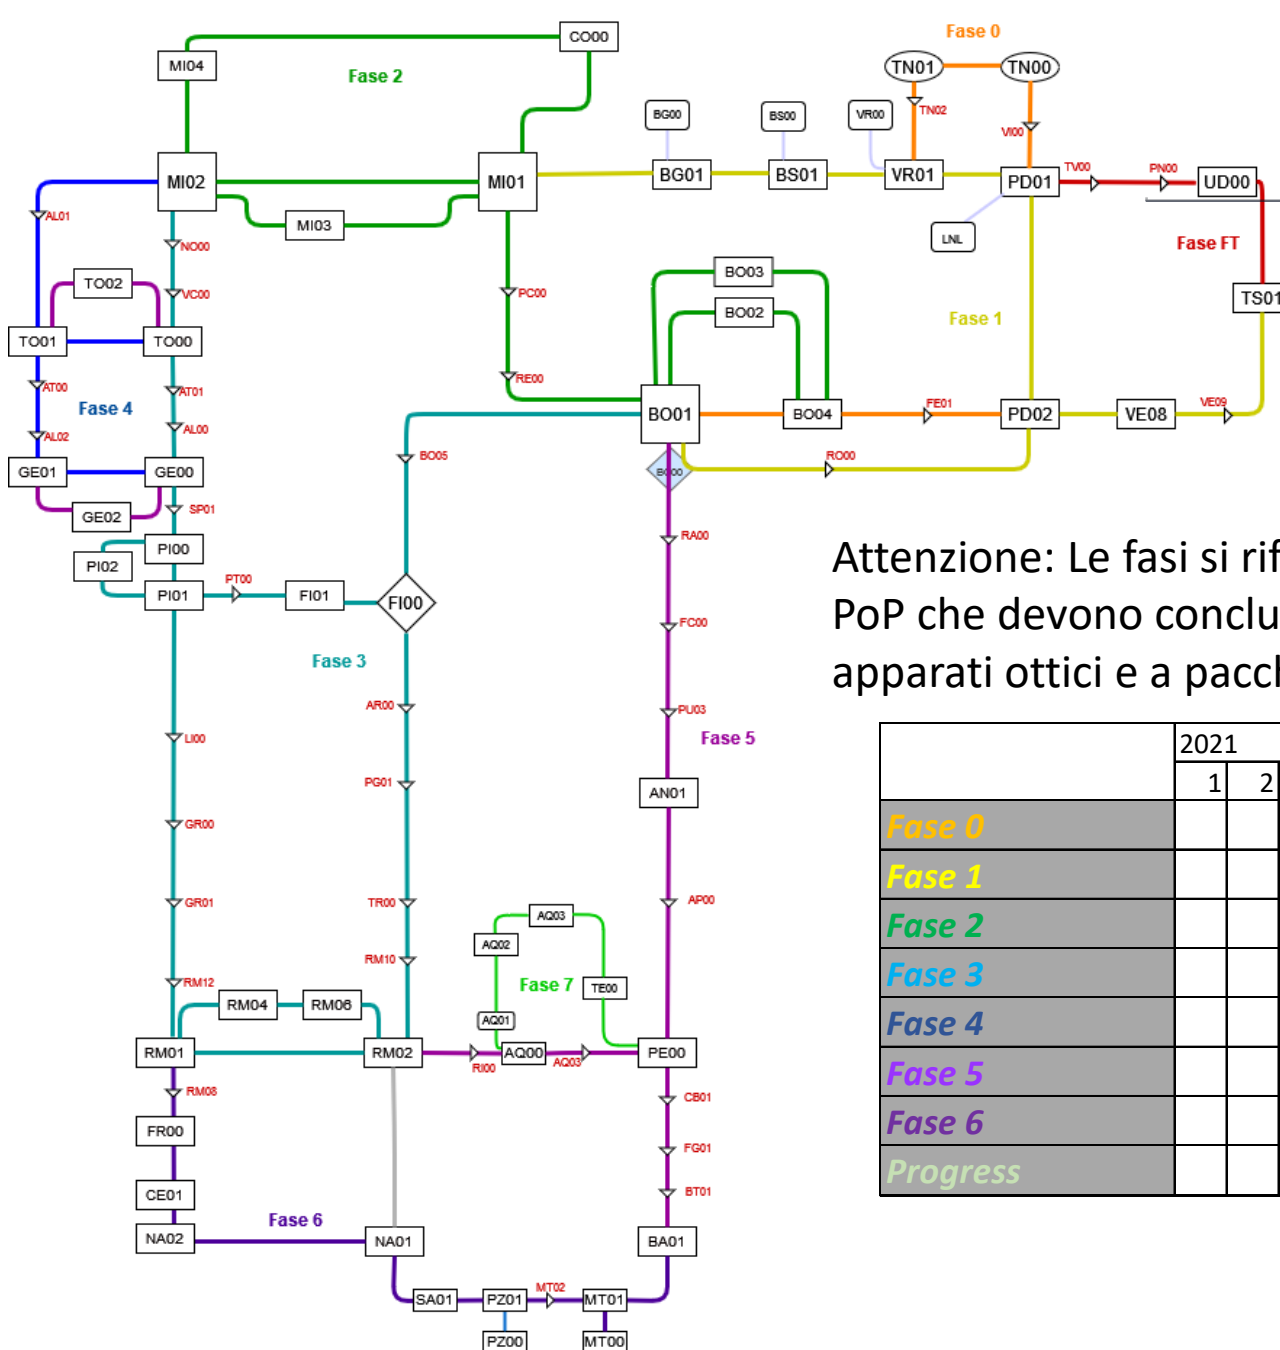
Fase 0
TN01
TN00
TN02
VI00
CO00
MI04
Fase 2
BG00
BS00
VR00
MI02
MI01
BG01
BS01
VR01
PD01
TV00
PN00
UD00
MI03
LNL
AL01
NO00
PC00
Fase FT
TO02
VC00
BO03
BO02
TS01
TO01
TO00
Fase 1
AT00
AT01
RE00
Fase 4
AL00
BO01
BO04
FE01
PD02
VE08
VE09
AL02
BO05
BO00
RO00
GE01
GE00
GE02
SP01
RA00
PI00
PI02
PT00
PI01
FI01
FI00
Attenzione: Le fasi si rif
PoP che devono conclu
apparati ottici e a paccl
FC00
Fase 3
AR00
PU03
LI00
Fase 5
PG01
AN01
GR00
GR01
TR00
AP00
AQ03
AQ02
RM10
Fase 7
TE00
RM12
RM04
RM06
AQ01
RM01
RM02
AQ00
PE00
RI00
AQ03
RM08
CB01
FR00
FG01
BT01
CE01
Fase 6
NA02
NA01
BA01
MT02
SA01
PZ01
MT01
PZ00
MT00

| | 2021 | |
|---|---|---|
| | 1 | 2 |
| Fase 0 | | |
| Fase 1 | | |
| Fase 2 | | |
| Fase 3 | | |
| Fase 4 | | |
| Fase 5 | | |
| Fase 6 | | |
| Progress | | |